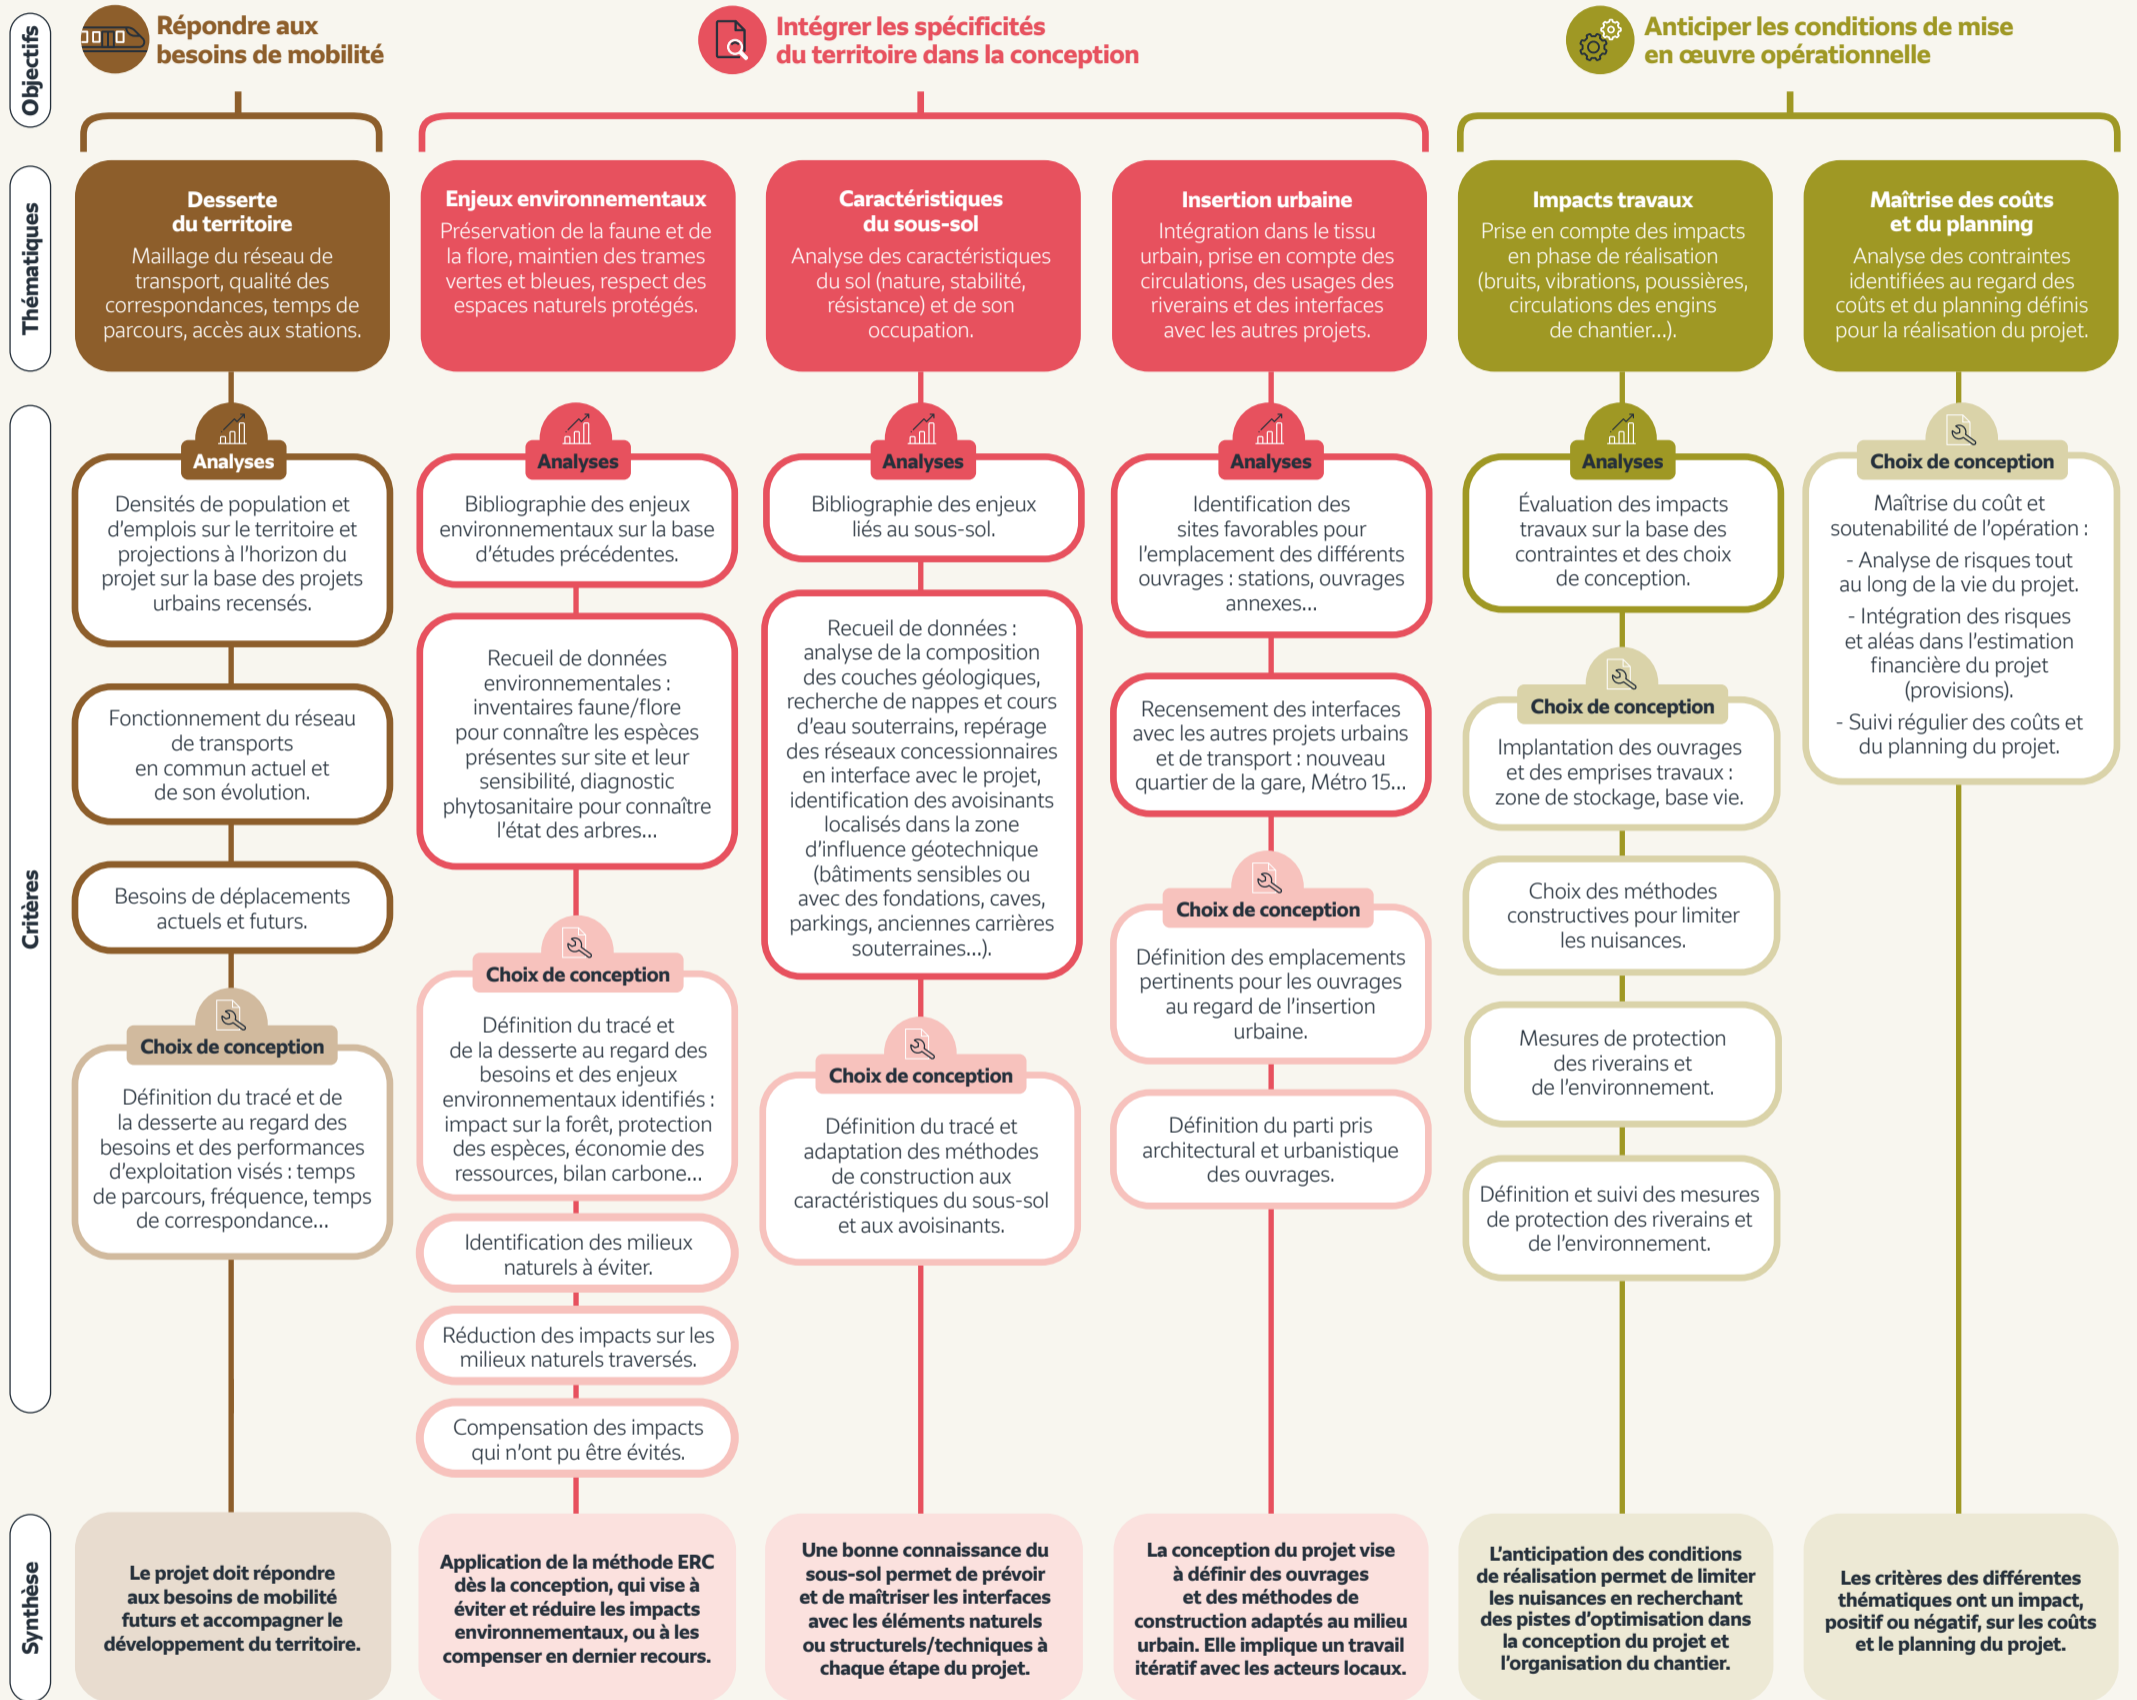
Objectifs

Répondre aux besoins de mobilité

Intégrer les spécificités du territoire dans la conception

Anticiper les conditions de mise en œuvre opérationnelle

Thématiques

Desserte du territoire
Maillage du réseau de transport, qualité des correspondances, temps de parcours, accès aux stations.

Enjeux environnementaux
Préservation de la faune et de la flore, maintien des trames vertes et bleues, respect des espaces naturels protégés.

Caractéristiques du sous-sol
Analyse des caractéristiques du sol (nature, stabilité, résistance) et de son occupation.

Insertion urbaine
Intégration dans le tissu urbain, prise en compte des circulations, des usages des riverains et des interfaces avec les autres projets.

Impacts travaux
Prise en compte des impacts en phase de réalisation (bruits, vibrations, poussières, circulations des engins de chantier...).

Maîtrise des coûts et du planning
Analyse des contraintes identifiées au regard des coûts et du planning définis pour la réalisation du projet.

Critères

Analyses
Densités de population et d'emplois sur le territoire et projections à l'horizon du projet sur la base des projets urbains recensés.

Fonctionnement du réseau de transports en commun actuel et de son évolution.

Besoins de déplacements actuels et futurs.

Choix de conception
Définition du tracé et de la desserte au regard des besoins et des performances d'exploitation visés : temps de parcours, fréquence, temps de correspondance...

Analyses
Bibliographie des enjeux environnementaux sur la base d'études précédentes.

Recueil de données environnementales : inventaires faune/flore pour connaître les espèces présentes sur site et leur sensibilité, diagnostic phytosanitaire pour connaître l'état des arbres...

Choix de conception
Définition du tracé et de la desserte au regard des besoins et des enjeux environnementaux identifiés : impact sur la forêt, protection des espèces, économie des ressources, bilan carbone...

Identification des milieux naturels à éviter.

Réduction des impacts sur les milieux naturels traversés.

Compensation des impacts qui n'ont pu être évités.

Analyses
Bibliographie des enjeux liés au sous-sol.

Recueil de données : analyse de la composition des couches géologiques, recherche de nappes et cours d'eau souterrains, repérage des réseaux concessionnaires en interface avec le projet, identification des avoisinants localisés dans la zone d'influence géotechnique (bâtiments sensibles ou avec des fondations, caves, parkings, anciennes carrières souterraines...).

Choix de conception
Définition du tracé et adaptation des méthodes de construction aux caractéristiques du sous-sol et aux avoisinants.

Analyses
Identification des sites favorables pour l'emplacement des différents ouvrages : stations, ouvrages annexes...

Recensement des interfaces avec les autres projets urbains et de transport : nouveau quartier de la gare, Métro 15...

Choix de conception
Définition des emplacements pertinents pour les ouvrages au regard de l'insertion urbaine.

Définition du parti pris architectural et urbanistique des ouvrages.

Analyses
Évaluation des impacts travaux sur la base des contraintes et des choix de conception.

Choix de conception
Implantation des ouvrages et des emprises travaux : zone de stockage, base vie.

Choix des méthodes constructives pour limiter les nuisances.

Mesures de protection des riverains et de l'environnement.

Définition et suivi des mesures de protection des riverains et de l'environnement.

Choix de conception
Maîtrise du coût et soutenabilité de l'opération :
- Analyse de risques tout au long de la vie du projet.
- Intégration des risques et aléas dans l'estimation financière du projet (provisions).
- Suivi régulier des coûts et du planning du projet.

Synthèse

Le projet doit répondre aux besoins de mobilité futurs et accompagner le développement du territoire.

Application de la méthode ERC dès la conception, qui vise à éviter et réduire les impacts environnementaux, ou à les compenser en dernier recours.

Une bonne connaissance du sous-sol permet de prévoir et de maîtriser les interfaces avec les éléments naturels ou structurels/techniques à chaque étape du projet.

La conception du projet vise à définir des ouvrages et des méthodes de construction adaptés au milieu urbain. Elle implique un travail itératif avec les acteurs locaux.

L'anticipation des conditions de réalisation permet de limiter les nuisances en recherchant des pistes d'optimisation dans la conception du projet et l'organisation du chantier.

Les critères des différentes thématiques ont un impact, positif ou négatif, sur les coûts et le planning du projet.